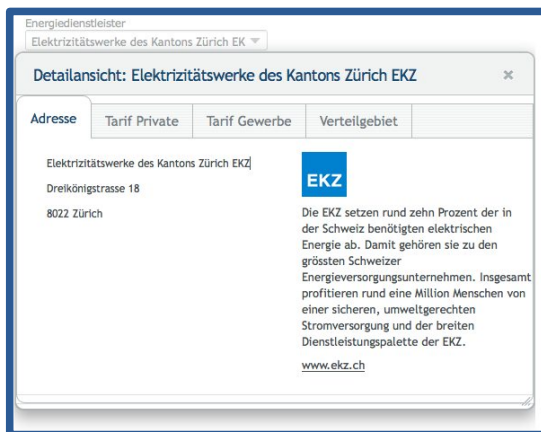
Energiedienstleister
Elektrizitätswerke des Kantons Zürich EK

Detailansicht: Elektrizitätswerke des Kantons Zürich EKZ

×

Adresse | Tarif Private | Tarif Gewerbe | Verteilgebiet

Elektrizitätswerke des Kantons Zürich EKZ

Dreikönigstrasse 18

8022 Zürich

EKZ

Die EKZ setzen rund zehn Prozent der in der Schweiz benötigten elektrischen Energie ab. Damit gehören sie zu den grössten Schweizer Energieversorgungsunternehmen. Insgesamt profitieren rund eine Million Menschen von einer sicheren, umweltgerechten Stromversorgung und der breiten Dienstleistungspalette der EKZ.

www.ekz.ch